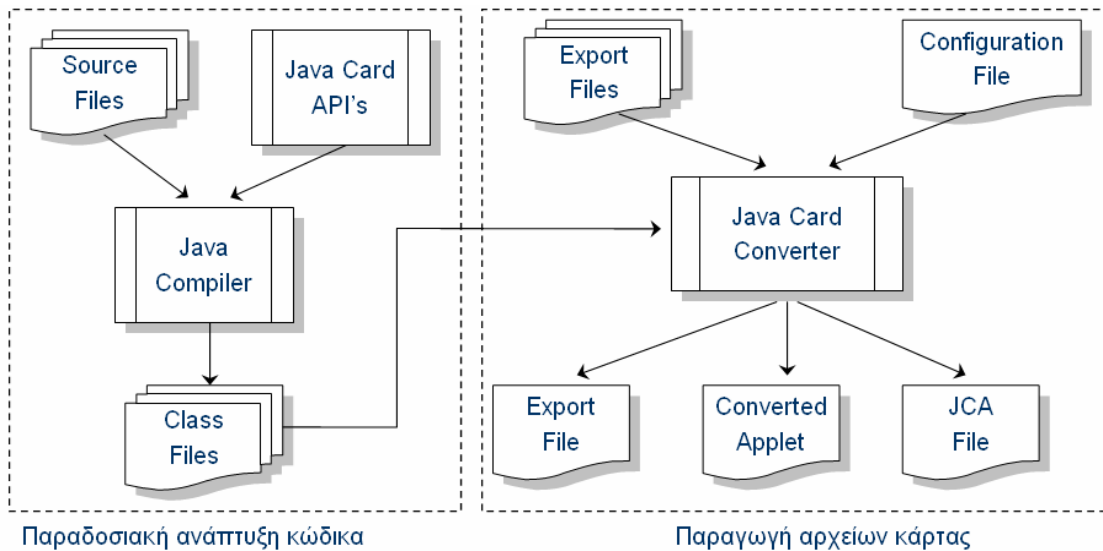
Source Files

Java Card API's

Java Compiler

Class Files

Export Files

Configuration File

Java Card Converter

Export File

Converted Applet

JCA File

Παραδοσιακή ανάπτυξη κώδικα

Παραγωγή αρχείων κάρτας